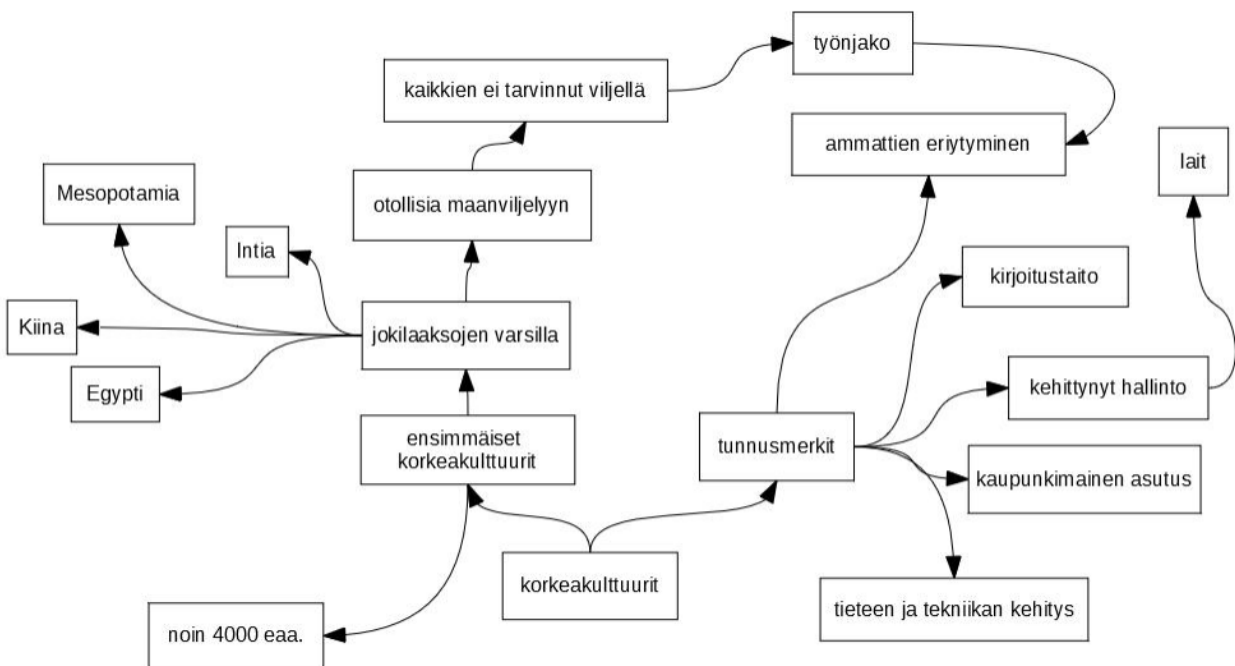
työnjako

kaikkien ei tarvinnut viljellä

ammattien eriytyminen

lait

Mesopotamia

otollisia maanviljelyyn

Intia

kirjoitustaito

Kiina

jokilaaksojen varsilla

kehittynyt hallinto

Egypti

ensimmäiset korkeakulttuurit

tunnusmerkit

kaupunkimainen asutus

korkeakulttuurit

tieteen ja tekniikan kehitys

noin 4000 eaa.